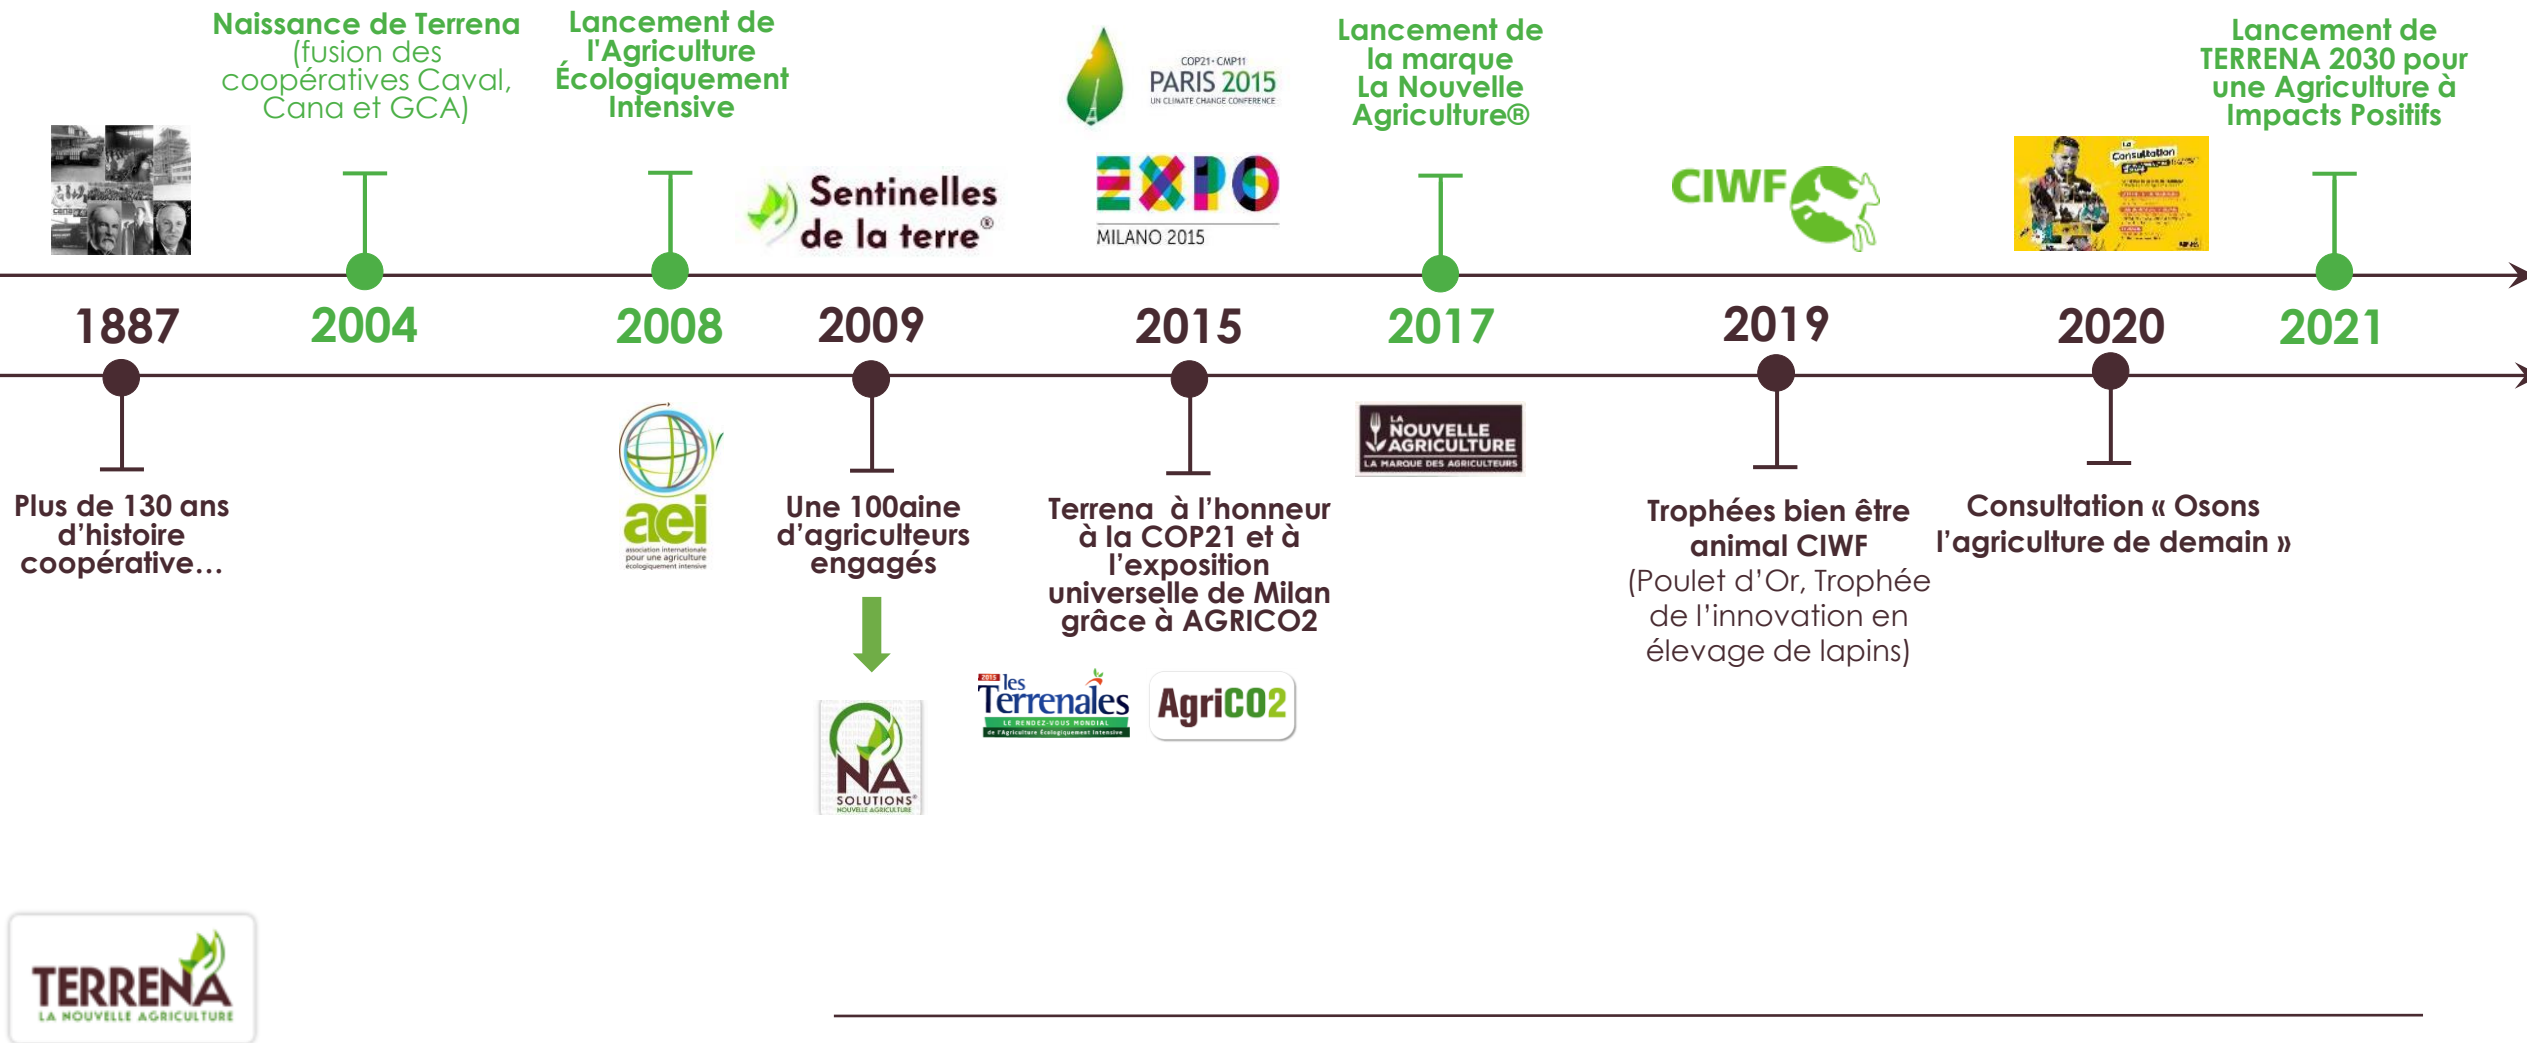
Naissance de Terrena (fusion des coopératives Caval, Cana et GCA)

Lancement de l'Agriculture Écologiquement Intensive

Sentinelles de la terre®

COP21·CMP11 PARIS 2015 UN CLIMATE CHANGE CONFERENCE

EXPO MILANO 2015

Lancement de la marque La Nouvelle Agriculture®

CIWF

La Consultation

Lancement de TERRENA 2030 pour une Agriculture à Impacts Positifs

1887

2004

2008

2009

2015

2017

2019

2020

2021

Plus de 130 ans d'histoire coopérative…

aei association internationale pour une agriculture écologiquement intensive

Une 100aine d'agriculteurs engagés

NA SOLUTIONS® NOUVELLE AGRICULTURE

Terrena à l'honneur à la COP21 et à l'exposition universelle de Milan grâce à AGRICO2

2015 les Terrenales LE RENDEZ-VOUS MONDIAL de l'Agriculture Écologiquement Intensive

AgriCO2

LA NOUVELLE AGRICULTURE LA MARQUE DES AGRICULTEURS

Trophées bien être animal CIWF (Poulet d'Or, Trophée de l'innovation en élevage de lapins)

Consultation « Osons l'agriculture de demain »

TERRENA LA NOUVELLE AGRICULTURE